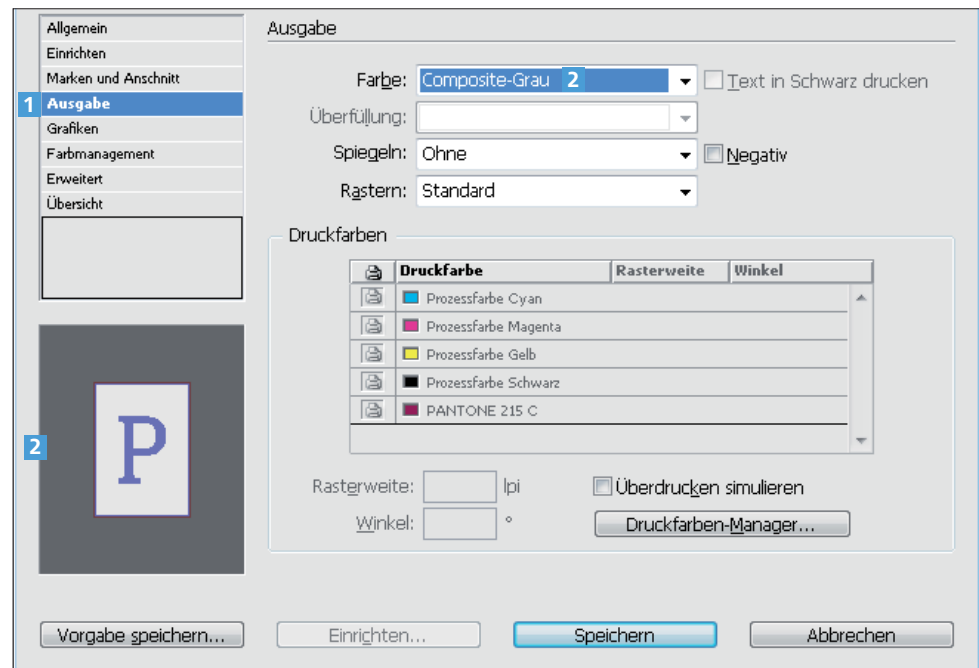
Allgemein
Einrichten
Marken und Anschnitt
1 Ausgabe
Grafiken
Farbmanagement
Erweitert
Übersicht

2

P

Ausgabe

Farbe: Composite-Grau 2
Text in Schwarz drucken
Überfüllung:
Spiegeln: Ohne
Negativ
Rastern: Standard

Druckfarben

| | Druckfarbe | Rasterweite | Winkel |
|---|---|---|---|
| | Prozessfarbe Cyan | | |
| | Prozessfarbe Magenta | | |
| | Prozessfarbe Gelb | | |
| | Prozessfarbe Schwarz | | |
| | PANTONE 215 C | | |

Rasterweite: lpi
Überdrucken simulieren
Winkel: °
Druckfarben-Manager...

Vorgabe speichern...
Einrichten...
Speichern
Abbrechen